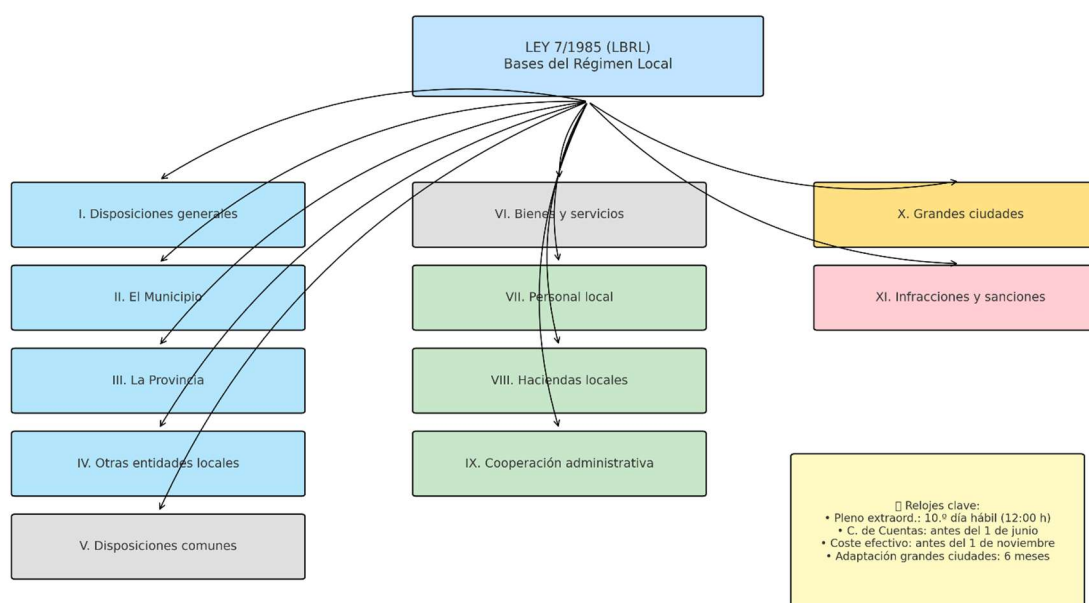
LEY 7/1985 (LBRL)
Bases del Régimen Local

I. Disposiciones generales

II. El Municipio

III. La Provincia

IV. Otras entidades locales

V. Disposiciones comunes

VI. Bienes y servicios

VII. Personal local

VIII. Haciendas locales

IX. Cooperación administrativa

X. Grandes ciudades

XI. Infracciones y sanciones

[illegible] Relojes clave:
• Pleno extraord.: 10.º día hábil (12:00 h)
• C. de Cuentas: antes del 1 de junio
• Coste efectivo: antes del 1 de noviembre
• Adaptación grandes ciudades: 6 meses